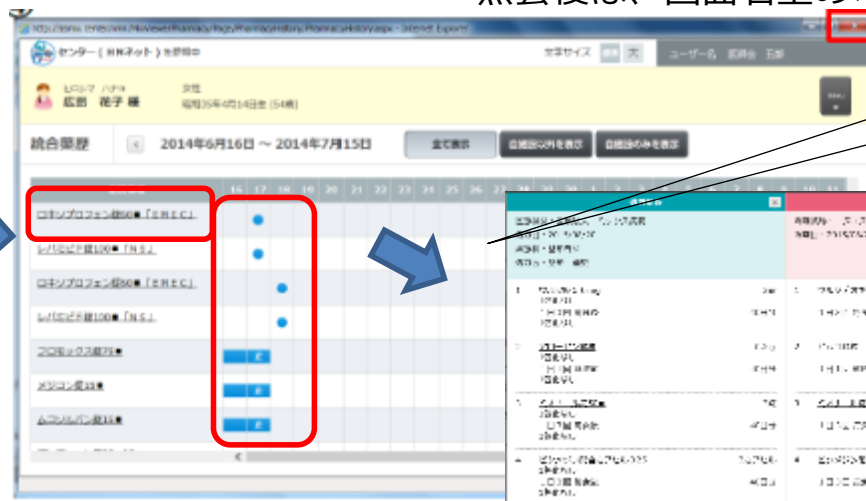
照会後は、画面右上の

センター（HMネット）を参照中
文字サイズ 標準 大
ユーザー名 医師会 五郎

ヒロシマ ハナコ
広島 花子 様
女性
昭和35年4月14日生（54歳）

統合履歴
2014年6月16日 ～ 2014年7月15日
全て表示
自機関以外を表示
自機関のみを表示

16 17 18 19 20 21 22 23 24 25 26 27
ロキソプロフェン錠60mg「EMEC」
レバミピド錠100mg「NS」
ロキソプロフェン錠60mg「EMEC」
レバミピド錠100mg「NS」
フロモックス錠75mg
メジコン錠15mg
ムコソルバン錠15mg